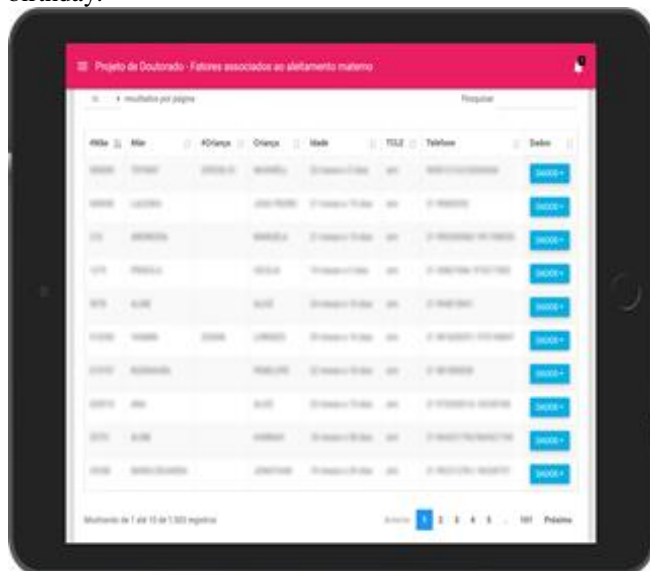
birthday.

Projeto de Doutorado - Fatores associados ao aleitamento materno

10 resultados por página

Pesquisar

| #Mãe | Mãe | #Criança | Criança | Idade | TCLE | Telefone | Dados |
|---|---|---|---|---|---|---|---|
| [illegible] | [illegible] | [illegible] | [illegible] | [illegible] | sim | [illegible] | DADOS + |
| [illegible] | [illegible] | | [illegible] | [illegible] | sim | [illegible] | DADOS + |
| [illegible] | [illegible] | | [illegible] | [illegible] | sim | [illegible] | DADOS + |
| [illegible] | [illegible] | | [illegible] | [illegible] | sim | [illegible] | DADOS + |
| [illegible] | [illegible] | | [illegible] | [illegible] | sim | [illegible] | DADOS + |
| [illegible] | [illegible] | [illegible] | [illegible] | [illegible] | sim | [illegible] | DADOS + |
| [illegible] | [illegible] | | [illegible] | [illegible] | sim | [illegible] | DADOS + |
| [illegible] | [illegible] | | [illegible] | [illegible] | sim | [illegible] | DADOS + |
| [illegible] | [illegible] | | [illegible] | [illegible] | sim | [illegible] | DADOS + |
| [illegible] | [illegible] | | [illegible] | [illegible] | sim | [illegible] | DADOS + |

Mostrando de 1 até 10 de 1.503 registros

Anterior 1 2 3 4 5 ... 151 Próximo